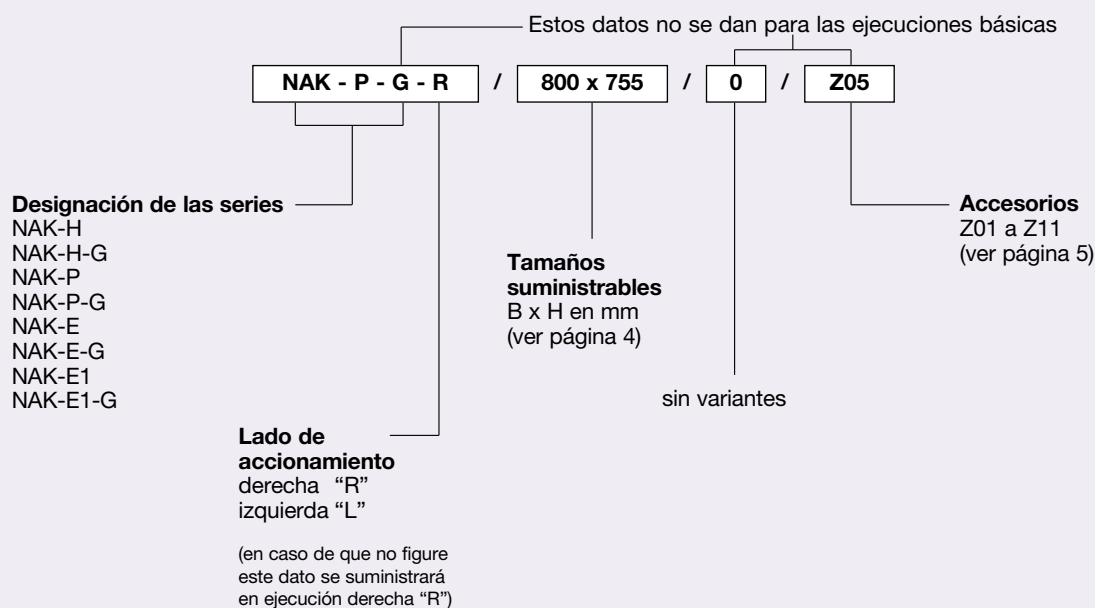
Estos datos no se dan para las ejecuciones básicas

NAK - P - G - R / 800 x 755 / 0 / Z05

**Designación de las series**
NAK-H
NAK-H-G
NAK-P
NAK-P-G
NAK-E
NAK-E-G
NAK-E1
NAK-E1-G

**Tamaños suministrables**
B x H en mm
(ver página 4)

**Accesorios**
Z01 a Z11
(ver página 5)

sin variantes

**Lado de accionamiento**
derecha “R”
izquierda “L”

(en caso de que no figure este dato se suministrará en ejecución derecha “R”)